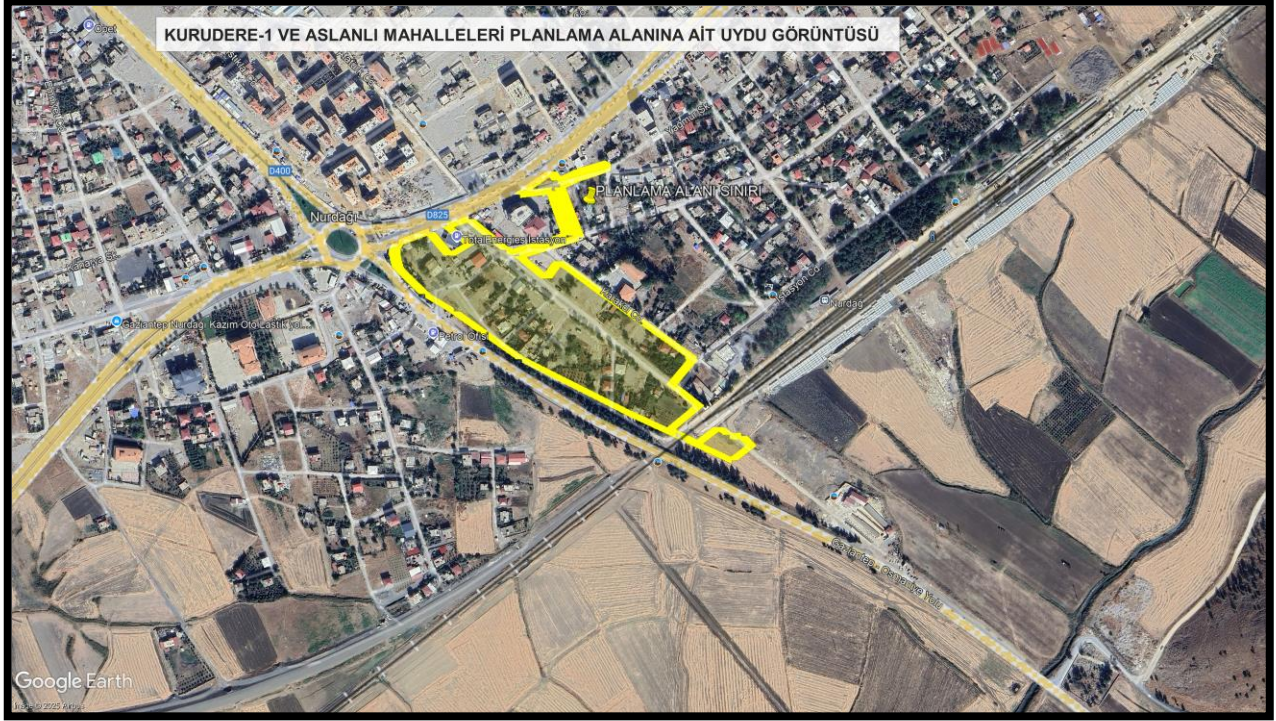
KURUDERE-1 VE ASLANLI MAHALLELERİ PLANLAMA ALANINA AİT UYDU GÖRÜNTÜSÜ

PLANLAMA ALANI SINIRI

Opet

D400

D825

Nurdağı

Total Energies İstasyon

Petrol Ofisi

Gaziantep Nurdağı Kazım Oto Lastik

Nurdağı

Google Earth

Image © 2025 Airbus